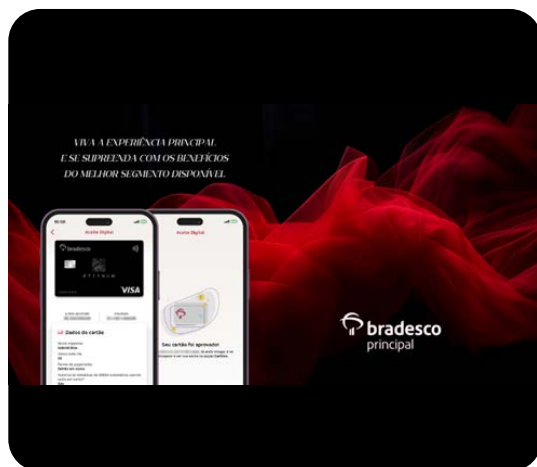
VIVA A EXPERIÊNCIA PRINCIPAL E SE SUPREENDA COM OS BENEFÍCIOS DO MELHOR SEGMENTO DISPONÍVEL

Aceite Digital

bradesco

VISA

Dados do cartão

Aceite Digital

Seu cartão foi aprovado!

bradesco principal